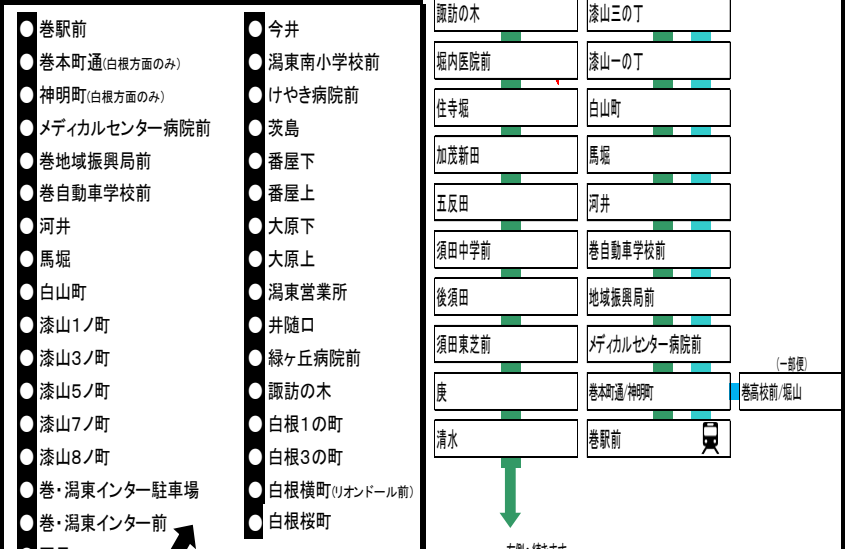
巻駅前
巻本町通(白根方面のみ)
神明町(白根方面のみ)
メディカルセンター病院前
巻地域振興局前
巻自動車学校前
河井
馬堀
白山町
漆山1ノ町
漆山3ノ町
漆山5ノ町
漆山7ノ町
漆山8ノ町
巻・潟東インター駐車場
巻・潟東インター前

今井
潟東南小学校前
けやき病院前
茨島
番屋下
番屋上
大原下
大原上
潟東営業所
井随口
緑ヶ丘病院前
諏訪の木
白根1の町
白根3の町
白根横町(リオンドール前)
白根桜町

諏訪の木
堀内医院前
住寺堀
加茂新田
五反田
須田中学前
後須田
須田東芝前
庚
清水

漆山三の丁
漆山一の丁
白山町
馬堀
河井
巻自動車学校前
地域振興局前
メディカルセンター病院前
巻本町通/神明町
巻駅前

(一部便)
巻高校前/堀山